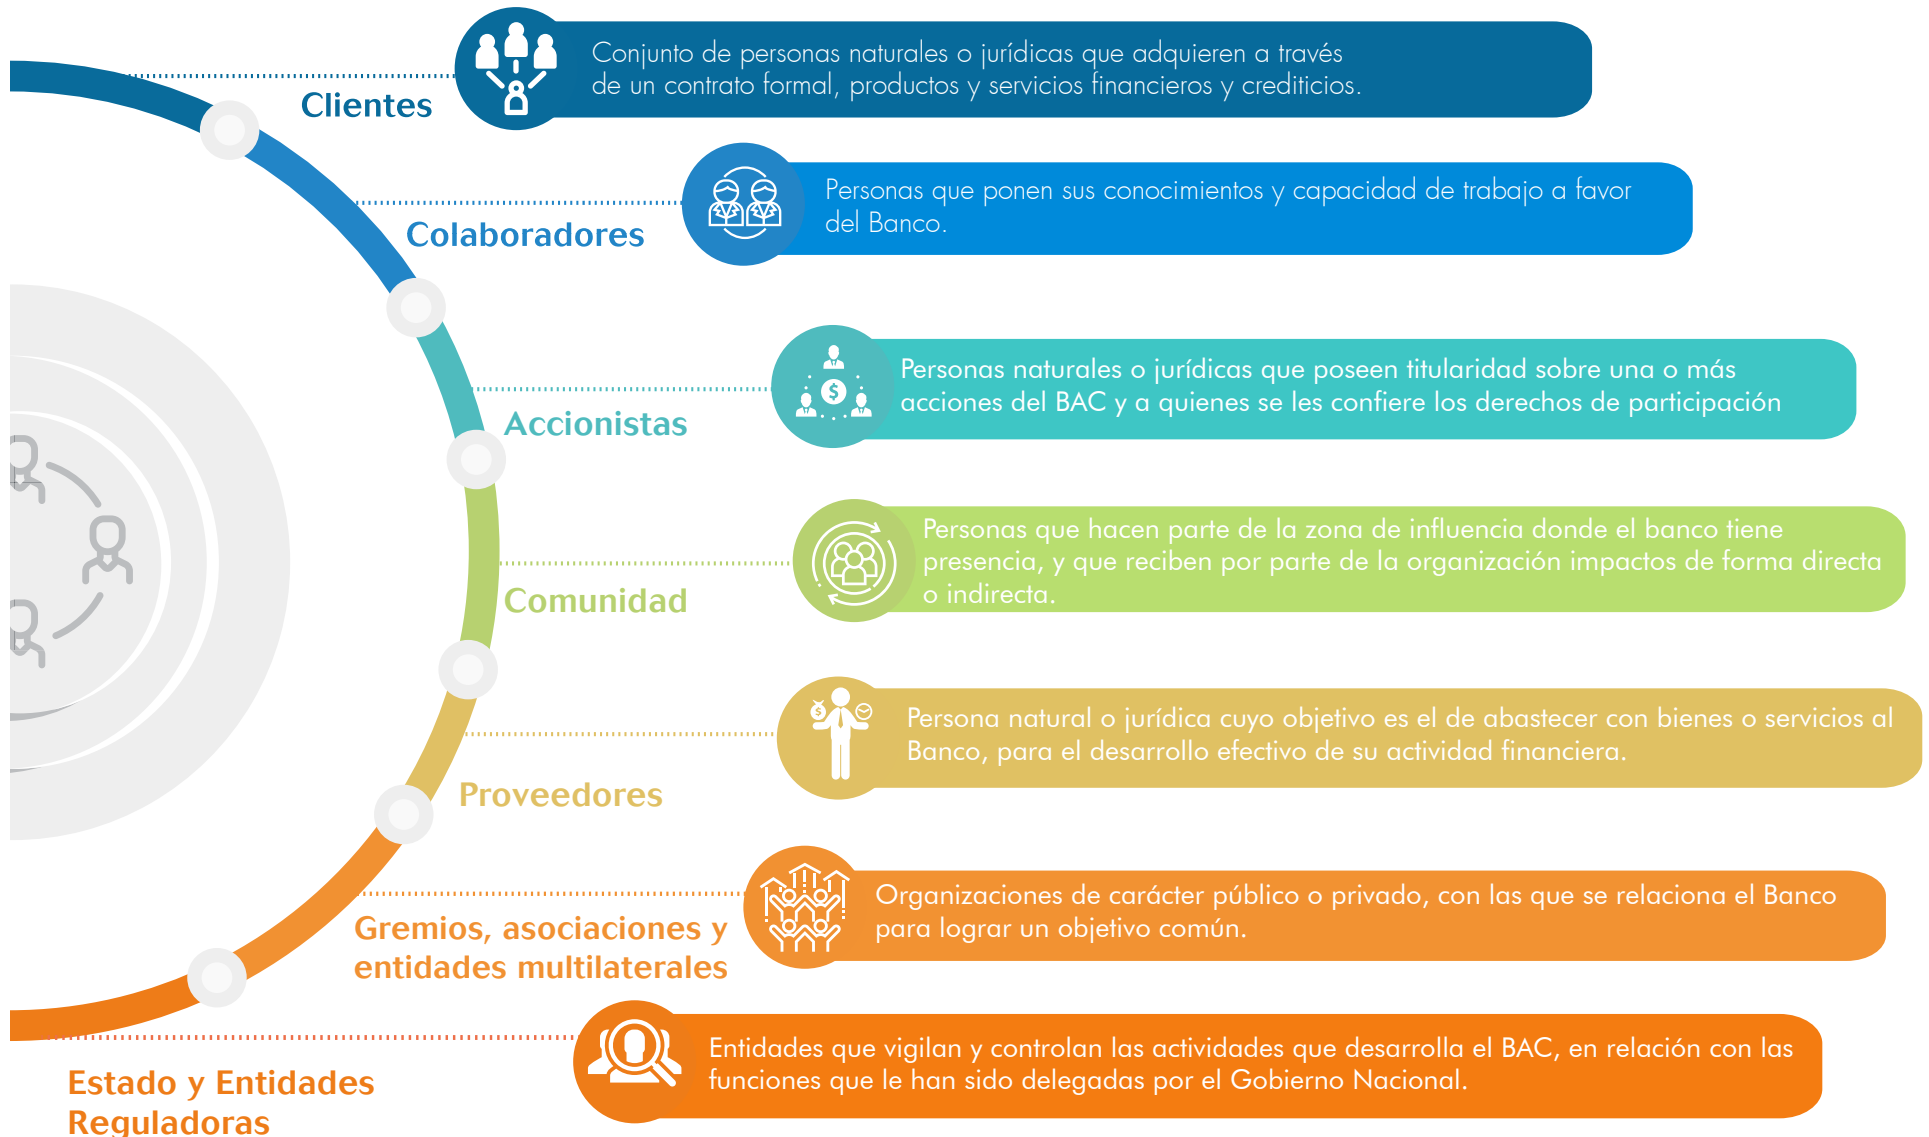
Clientes

Conjunto de personas naturales o jurídicas que adquieren a través de un contrato formal, productos y servicios financieros y crediticios.

Colaboradores

Personas que ponen sus conocimientos y capacidad de trabajo a favor del Banco.

Accionistas

Personas naturales o jurídicas que poseen titularidad sobre una o más acciones del BAC y a quienes se les confiere los derechos de participación

Comunidad

Personas que hacen parte de la zona de influencia donde el banco tiene presencia, y que reciben por parte de la organización impactos de forma directa o indirecta.

Proveedores

Persona natural o jurídica cuyo objetivo es el de abastecer con bienes o servicios al Banco, para el desarrollo efectivo de su actividad financiera.

Gremios, asociaciones y entidades multilaterales

Organizaciones de carácter público o privado, con las que se relaciona el Banco para lograr un objetivo común.

Estado y Entidades Reguladoras

Entidades que vigilan y controlan las actividades que desarrolla el BAC, en relación con las funciones que le han sido delegadas por el Gobierno Nacional.